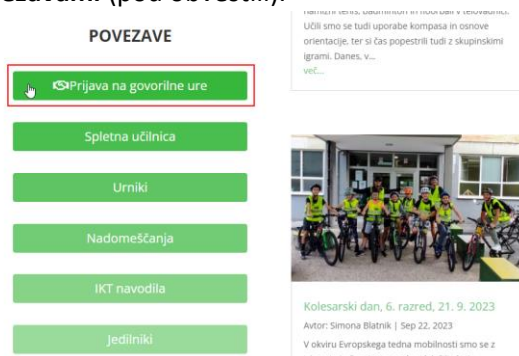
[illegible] (pod obvestili).

POVEZAVE

Prijava na govorilne ure

Spletna učilnica

Urniki

Nadomeščanja

IKT navodila

Jedilniki

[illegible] tenis, badminton in nogomet v telovadnici. Učili smo se tudi uporabe kompasa in osnove orientacije, ter si čas popestrili tudi z skupinskimi igrami. Danes, v...

več...

Kolesarski dan, 6. razred, 21. 9. 2023

Avtor: Simona Blatnik | Sep 22, 2023

V okviru Evropskega tedna mobilnosti smo se z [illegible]